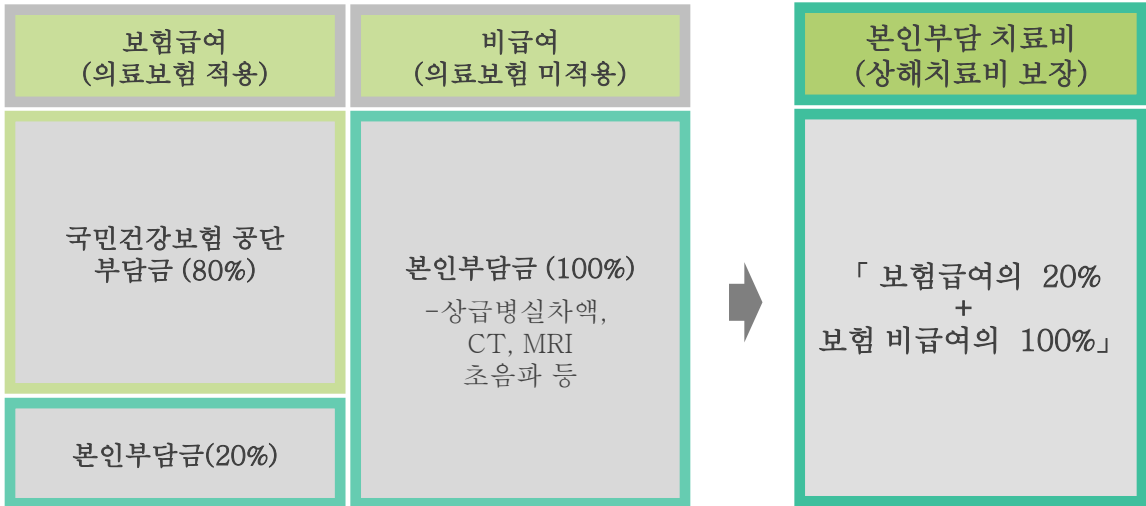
보험급여
(의료보험 적용)

비급여
(의료보험 미적용)

본인부담 치료비
(상해치료비 보장)

국민건강보험 공단 부담금 (80%)

본인부담금(20%)

본인부담금 (100%)

-상급병실차액, CT, MRI 초음파 등

「 보험급여의 20%
+
보험 비급여의 100%」